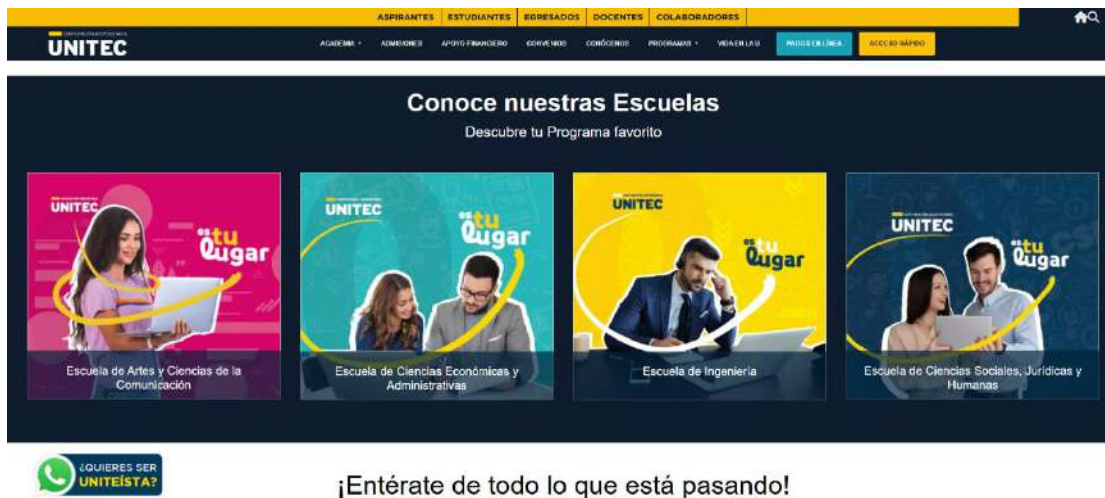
ASPIRANTES | ESTUDIANTES | EGRESADOS | DOCENTES | COLABORADORES

UNITEC

ACADEMIA ▾ ADMISIONES APOYO FINANCIERO CONVENIOS CONÓCENOS PROGRAMAS ▾ VIDA EN LA U PAGOS EN LÍNEA ACCESO RÁPIDO

Conoce nuestras Escuelas

Descubre tu Programa favorito

UNITEC es tu lugar

Escuela de Artes y Ciencias de la Comunicación

UNITEC es tu lugar

Escuela de Ciencias Económicas y Administrativas

UNITEC es tu lugar

Escuela de Ingeniería

UNITEC es tu lugar

Escuela de Ciencias Sociales, Jurídicas y Humanas

¿QUIERES SER UNITEÍSTA?

¡Entérate de todo lo que está pasando!